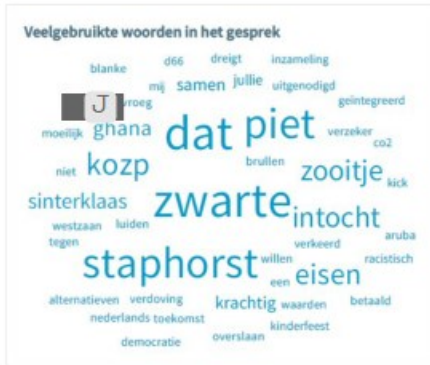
Veelgebruikte woorden in het gesprek

d66 dreigt inzameling
blanke mij samen jullie uitgenodigd
J vroeg geintegreerd
moeilijk ghana dat piet verzeker
niet kozp brullen zooitje co2 kick
sinterklaas zwarte intocht
westzaan luiden verkeerd aruba
tegen staphorst willen eisen racistisch
een
alternatieven verdoving krachtig waarden betaald
nederlands toekomst kinderfeest
democratie overslaan